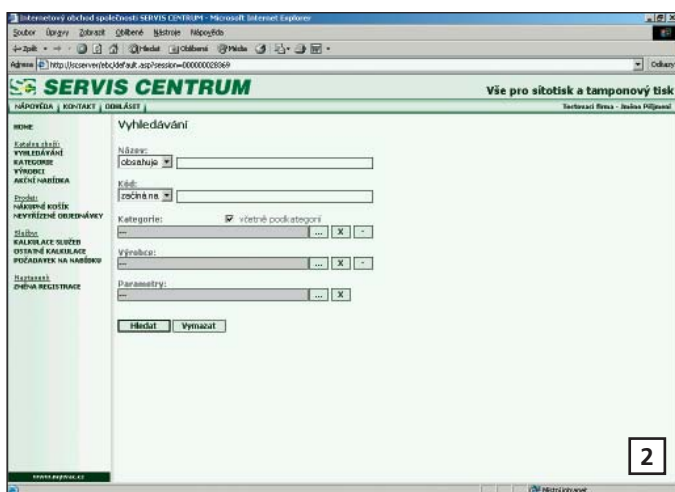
Internetový obchod společnosti SERVIS CENTRUM - Microsoft Internet Explorer

Soubor Úpravy Zobrazit Oblíbené Nástroje Nápověda

Zpět Hledat Oblíbené Média

Adresa http://scserver/ebc/default.asp?session=000000028069

Odkazy

SERVIS CENTRUM

Vše pro sítotisk a tamponový tisk

NÁPOVĚDA | KONTAKT | ODHLÁSIT |

Testovací firma - Ivana Pilíšková

HOME

Katalog zboží:
VYHLEDÁVÁNÍ
KATEGORIE
VÝROBCI
AKČNÍ NABÍDKA

Prodej:
NÁKUPNÍ KOŠÍK
NEVYŘÍZENÉ OBJEDNÁVKY

Služby:
KALKULACE SLUŽEB
OSTATNÍ KALKULACE
POŽADAVEK NA NABÍDKU

Nastavení:
ZMĚNA REGISTRACE

Vyhledávání

Název:
obsahuje

Kód:
začíná na

Kategorie:
včetně podkategorií
--
...
X
-

Výrobce:
--
...
X
-

Parametry:
--
...
X

Hledat
Vymazat

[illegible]

Místní intranet

2